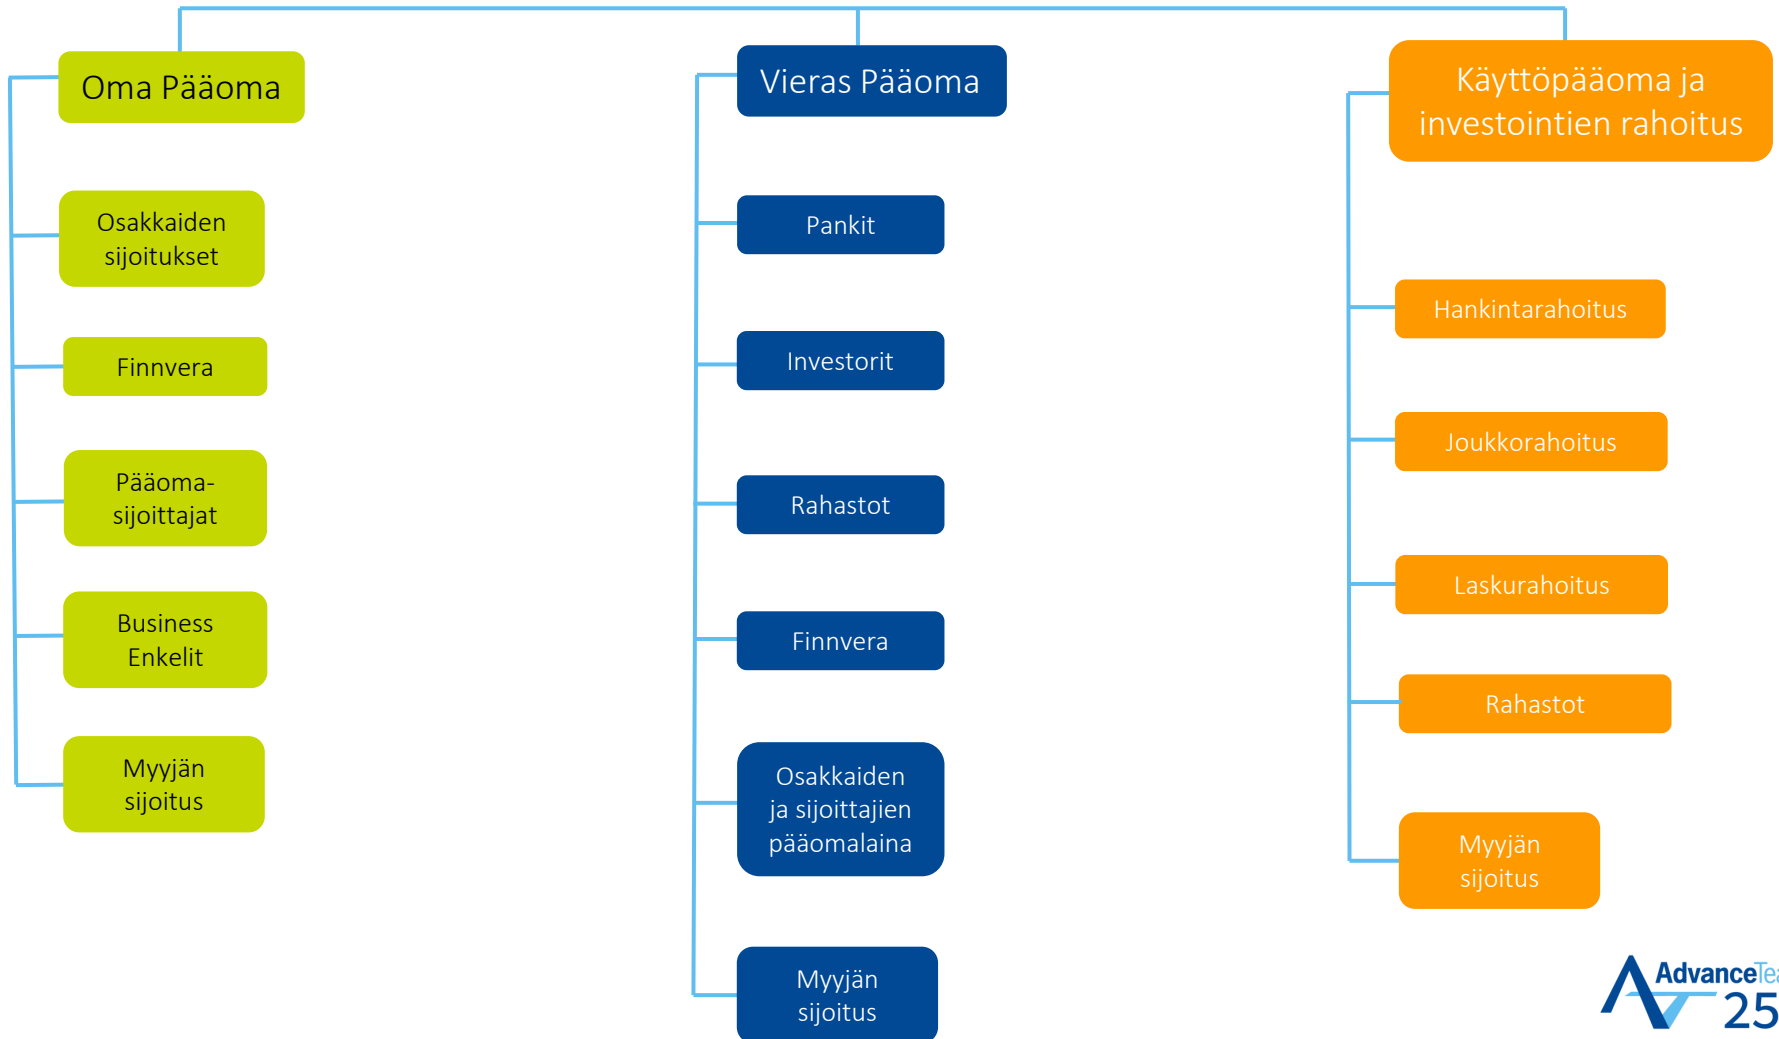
Oma Pääoma

Osakkaiden sijoitukset

Finnvera

Pääoma-sijoittajat

Business Enkelit

Myyjän sijoitus

Vieras Pääoma

Pankit

Investorit

Rahastot

Finnvera

Osakkaiden ja sijoittajien pääomalaina

Myyjän sijoitus

Käyttöpääoma ja investointien rahoitus

Hankintarahoitus

Joukkorahoitus

Laskurahoitus

Rahastot

Myyjän sijoitus

AdvanceTe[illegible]
25